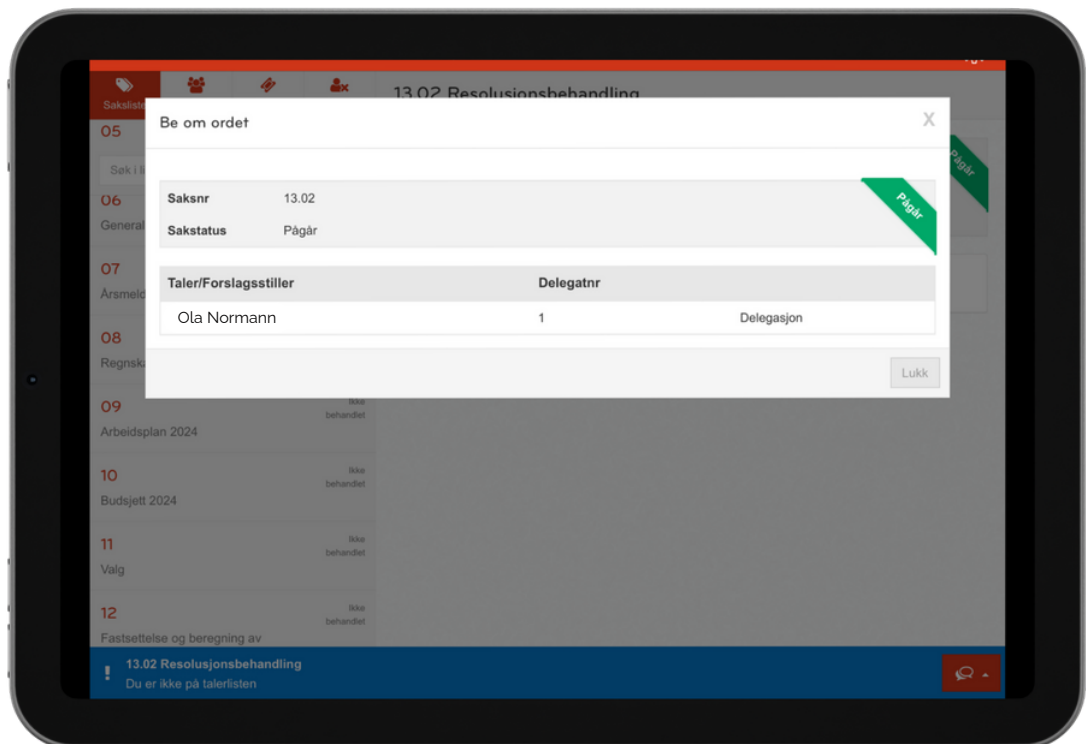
Sakslisten

13.02 Resolusjonsbehandling

05

Søk i li

06
General

07
Årsmeld

08
Regnsk

09
Arbeidsplan 2024
Ikke behandlet

10
Budsjett 2024
Ikke behandlet

11
Valg
Ikke behandlet

12
Fastsettelse og beregning av
Ikke behandlet

Pågår

Be om ordet
X

Saksnr 13.02
Sakstatus Pågår

Pågår

| Taler/Forslagsstiller | Delegatnr | |
|---|---|---|
| Ola Normann | 1 | Delegasjon |

Lukk

!
13.02 Resolusjonsbehandling
Du er ikke på talerlisten